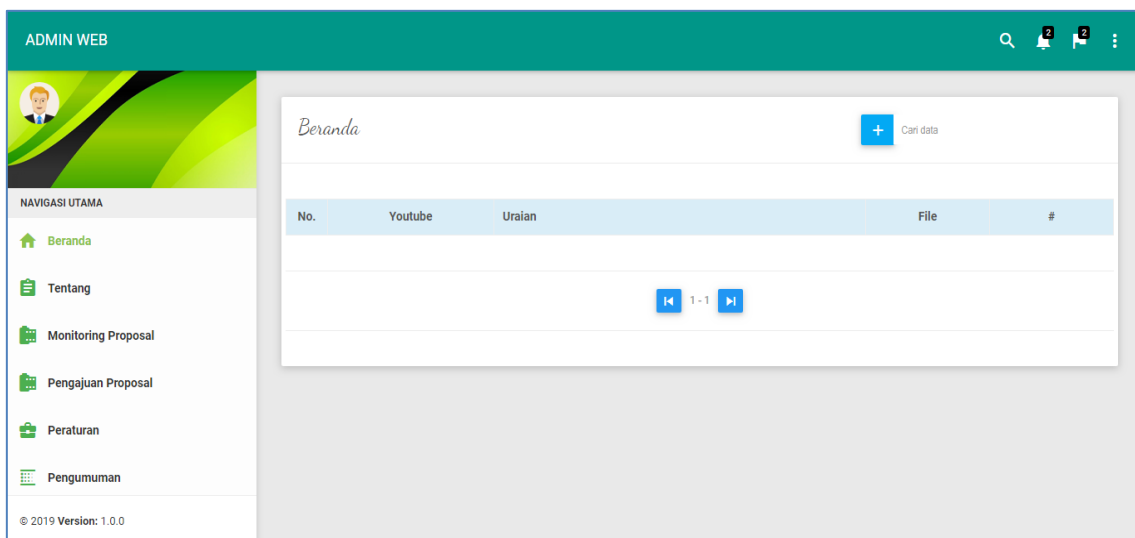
ADMIN WEB

2 2

NAVIGASI UTAMA

Beranda

Tentang

Monitoring Proposal

Pengajuan Proposal

Peraturan

Pengumuman

© 2019 **Version:** 1.0.0

Beranda

+ Cari data

| No. | Youtube | Uraian | File | # |
|---|---|---|---|---|

1 - 1